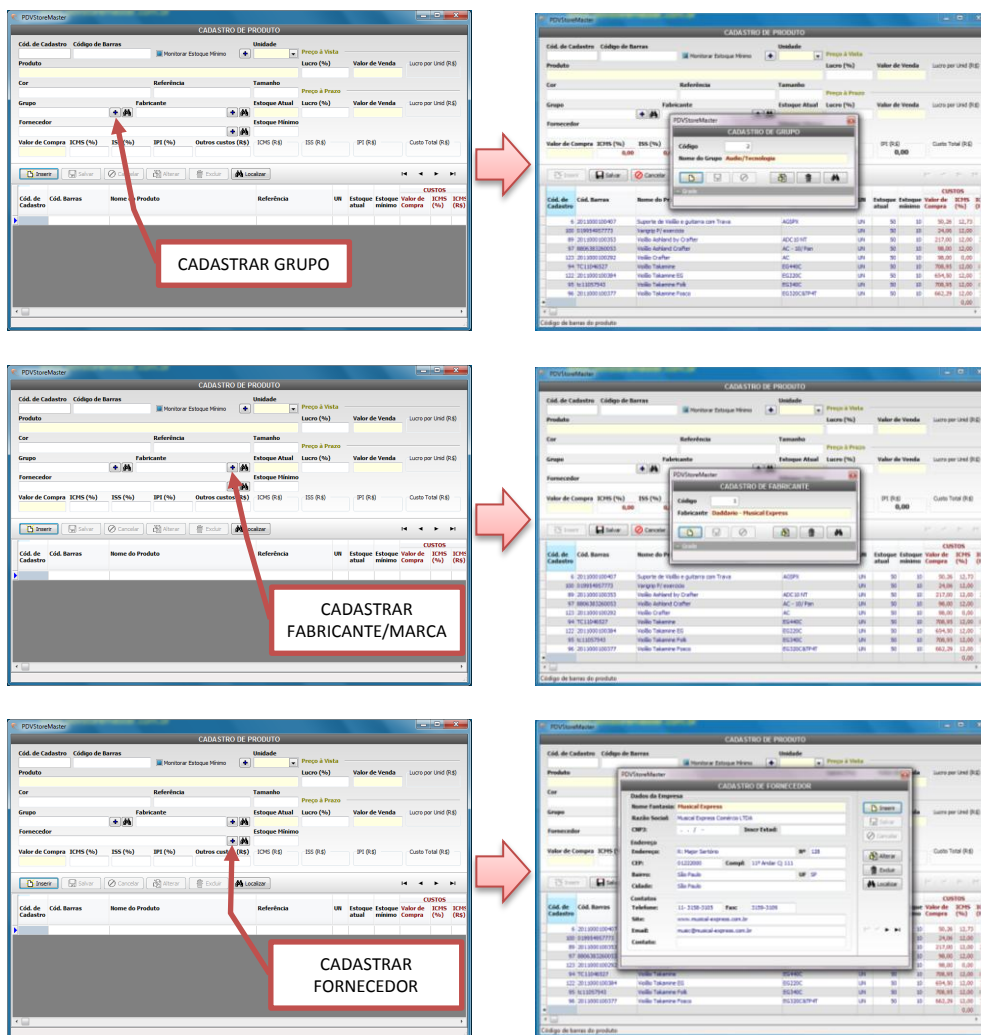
PDVStoreMaster

CADASTRO DE PRODUTO

Cód. de Cadastro Código de Barras Monitorar Estoque Mínimo Unidade Preço à Vista

Produto Lucro (%) Valor de Venda Lucro por Unid (R$)

Cor Referência Tamanho Preço à Prazo

Grupo Fabricante Estoque Atual Lucro (%) Valor de Venda Lucro por Unid (R$)

Fornecedor Estoque Mínimo

Valor de Compra ICMS (%) ISS (%) IPI (%) Outros custos (R$) ICMS (R$) ISS (R$) IPI (R$) Custo Total (R$)

Inserir Salvar Cancelar Alterar Excluir Localizar

| Cód. de Cadastro | Cód. Barras | Nome do Produto | Referência | UN | Estoque atual | Estoque mínimo | Valor de Compra | ICMS (%) | ICMS (R$) |
|---|---|---|---|---|---|---|---|---|---|

CUSTOS

CADASTRAR GRUPO

PDVStoreMaster

CADASTRO DE GRUPO

Código 2

Nome do Grupo Audio/Tecnologia

Grade

| Cód. de Cadastro | Cód. Barras | Nome do Produto | Referência | UN | Estoque atual | Estoque mínimo | Valor de Compra | ICMS (%) |
|---|---|---|---|---|---|---|---|---|
| 6 | 2011000100407 | Suporte de Violão e guitarra com Trava | AGSPV | UN | 50 | 10 | 50,26 | 12,72 |
| 100 | 019954057773 | Varigrip P/ exercicio | | UN | 50 | 10 | 24,06 | 12,00 |
| 89 | 2011000100353 | Violão Ashland by Crafter | ADC 10 NT | UN | 50 | 10 | 217,00 | 12,00 |
| 97 | 8806363260053 | Violão Ashland Crafter | AC - 10/ Pan | UN | 50 | 10 | 58,00 | 12,00 |
| 123 | 2011000100292 | Violão Crafter | AC | UN | 50 | 10 | 98,00 | 0,00 |
| 94 | TC11046527 | Violão Takamine | ES440C | UN | 50 | 10 | 708,93 | 12,00 |
| 122 | 2011000100384 | Violão Takamine EG | EG220C | UN | 50 | 10 | 654,30 | 12,00 |
| 93 | tc11057942 | Violão Takamine Folk | EG340C | UN | 50 | 10 | 708,93 | 12,00 |
| 96 | 2011000100377 | Violão Takamine Fosco | EG320C67P4T | UN | 50 | 10 | 662,29 | 12,00 |

Código de barras do produto

CADASTRAR FABRICANTE/MARCA

CADASTRO DE FABRICANTE

Código 1

Fabricante Daddario - Musical Express

CADASTRAR FORNECEDOR

CADASTRO DE FORNECEDOR

Dados da Empresa

Nome Fantasia: Musical Express

Razão Social: Musical Express Comércio LTDA

CNPJ: Inscr Estad:

Endereço

Endereço: R. Major Sertório Nº 128

CEP: 01222000 Compl: 11º Andar Cj 111

Bairro: São Paulo UF SP

Cidade: São Paulo

Contatos

Telefone: 11- 3158-3105 Fax: 3158-3106

Site: www.musical-express.com.br

Email: musc@musical-express.com.br

Contato:

Inserir Salvar Cancelar Alterar Excluir Localizar